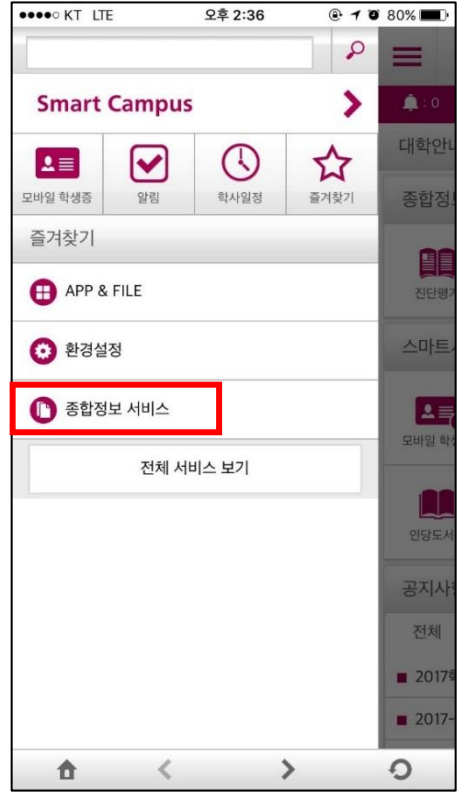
●●●●○ KT LTE 오후 2:36 80%

Smart Campus

모바일 학생증
알림
학사일정
즐겨찾기

즐겨찾기

APP & FILE

환경설정

종합정보 서비스

전체 서비스 보기

:0
대학안니
종합정
진단평
스마트
모바일 학
인당도서
공지사
전체
2017
2017-